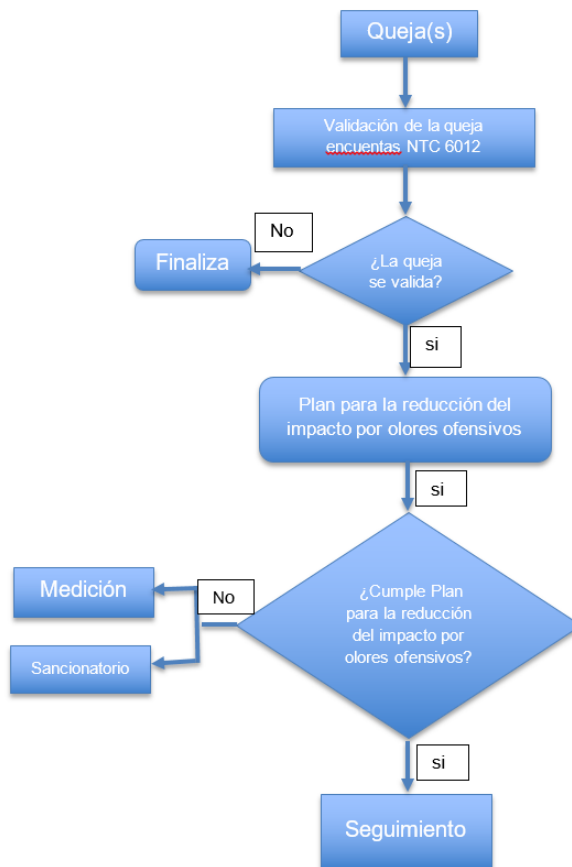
Queja(s)

Validación de la queja encuentas NTC 6012

No

Finaliza

¿La queja se valida?

si

Plan para la reducción del impacto por olores ofensivos

si

Medición

No

Sancionatorio

¿Cumple Plan para la reducción del impacto por olores ofensivos?

si

Seguimiento